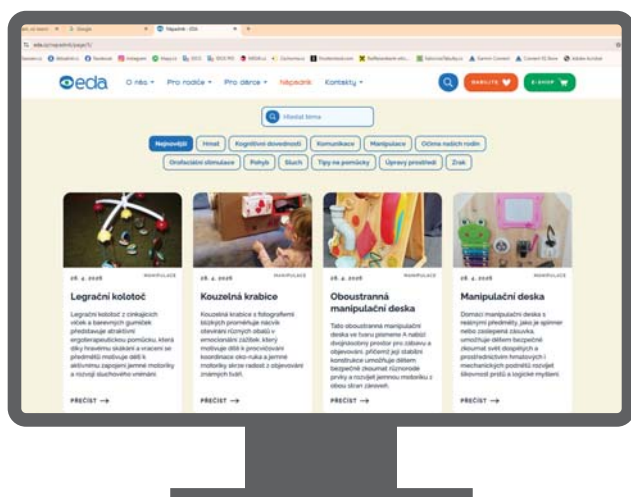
eda

O nás · Pro rodiče · Pro dárce · Nápadník · Kontakty

DARUJTE

E-SHOP

Hledat téma

Nejnovější | Hraní | Kognitivní dovednosti | Komunikace | Manipulace | Očima našich rodin | Orofaciální stimulace | Pohyb | Sluch | Tipy na pomůcky | Úpravy prostředí | Zrak

26. 4. 2026 MANIPULACE

Legrační kolotoč

Legrační kolotoč z cinkajících víček a barevných gumiček představuje atraktivní ergoterapeutickou pomůcku, která díky hravému sbírání a vracení se předmětů motivuje dítě k aktivnímu zapojení jemné motoriky a rozvoji sluchového vnímání.

PŘEČÍST →

26. 4. 2026 MANIPULACE

Kouzelná krabice

Kouzelná krabice s fotografiemi blízkých proměňuje nácvik otevírání různých obalů v emocionální zážitek, který motivuje dítě k procvičování koordinace oko-ruka a jemné motoriky skrze radost z objevování známých tváří.

PŘEČÍST →

26. 4. 2026

Oboustranná manipulační deska

Tato oboustranná manipulační deska ve tvaru písmene A nabízí dvojnásobný prostor pro zábavu a objevování, přičemž její stabilní konstrukce umožňuje dětem bezpečně zkoumat různorodé prvky a rozvíjet jemnou motoriku z obou stran zároveň.

PŘEČÍST →

26. 4. 2026 MANIPULACE

Manipulační deska

Domácí manipulační deska s reálnými předměty, jako je spínač nebo zasouvací západka, umožňuje dětem bezpečně zkoumat svět dospělých a prostřednictvím hmatových i mechanických podnětů rozvíjet šikovnost prstů a logické myšlení.

PŘEČÍST →